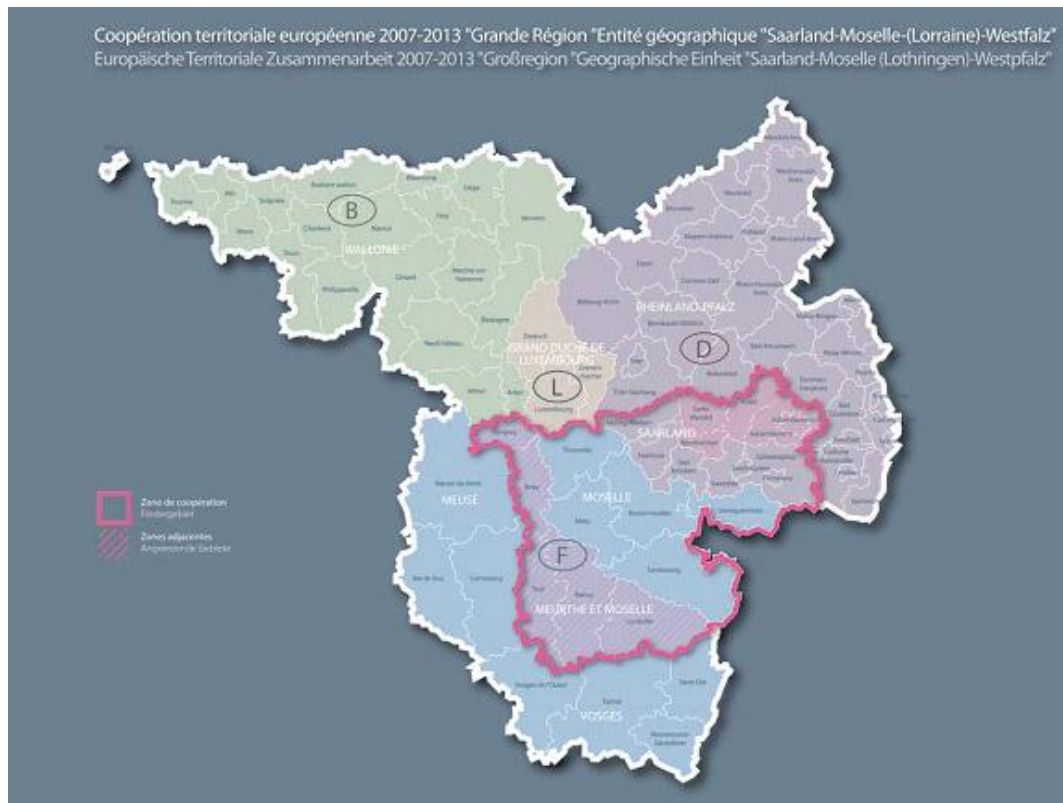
Coopération territoriale européenne 2007-2013 "Grande Région "Entité géographique "Saarland-Moselle-(Lorraine)-Westfalz"
Europäische Territoriale Zusammenarbeit 2007-2013 "Großregion "Geographische Einheit "Saarland-Moselle (Lothringen)-Westpfalz"

B
WALLONIE

GRAND DUCHÉ DE LUXEMBOURG
L

RHEINLAND-PFALZ
D

SAARLAND

MEUSE

MOSELLE

F

MEURTHE ET MOSELLE

VOSGES

Zone de coopération
Fördergebiet

Zones adjacentes
Angrenzende Gebiete